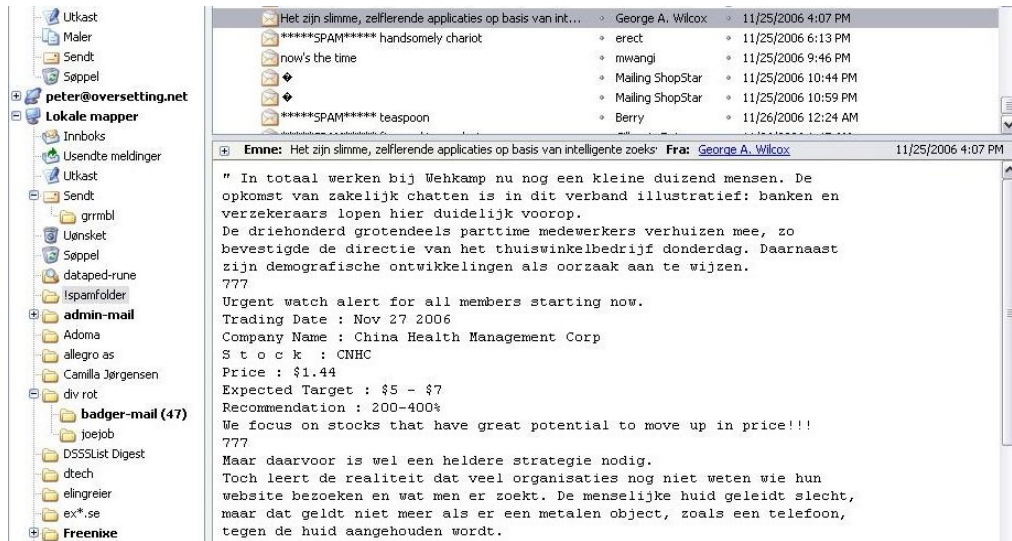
Utkast
Maler
Sendt
Søppel
peter@oversetting.net
Lokale mapper
Innboks
Usendte meldinger
Utkast
Sendt
grrmbl
Uønsket
Søppel
dataped-rune
!spamfolder
admin-mail
Adoma
allegro as
Camilla Jørgensen
div rot
badger-mail (47)
joejob
DSSSList Digest
dtech
elingreier
ex*.se
Freenixe

| | | |
|---|---|---|
| Het zijn slimme, zelflerende applicaties op basis van int... | George A. Wilcox | 11/25/2006 4:07 PM |
| *****SPAM***** handsomely chariot | erect | 11/25/2006 6:13 PM |
| now's the time | mwangi | 11/25/2006 9:46 PM |
| � | Mailing ShopStar | 11/25/2006 10:44 PM |
| � | Mailing ShopStar | 11/25/2006 10:59 PM |
| *****SPAM***** teaspoon | Berry | 11/26/2006 12:24 AM |

Emne: Het zijn slimme, zelflerende applicaties op basis van intelligente zoeks Fra: George A. Wilcox 11/25/2006 4:07 PM

" In totaal werken bij Wehkamp nu nog een kleine duizend mensen. De opkomst van zakelijk chatten is in dit verband illustratief: banken en verzekeraars lopen hier duidelijk voorop.
De driehonderd grotendeels parttime medewerkers verhuizen mee, zo bevestigde de directie van het thuiswinkelbedrijf donderdag. Daarnaast zijn demografische ontwikkelingen als oorzaak aan te wijzen.
777
Urgent watch alert for all members starting now.
Trading Date : Nov 27 2006
Company Name : China Health Management Corp
S t o c k : CNHC
Price : $1.44
Expected Target : $5 - $7
Recommendation : 200-400%
We focus on stocks that have great potential to move up in price!!!
777
Maar daarvoor is wel een heldere strategie nodig.
Toch leert de realiteit dat veel organisaties nog niet weten wie hun website bezoeken en wat men er zoekt. De menselijke huid geleidt slecht, maar dat geldt niet meer als er een metalen object, zoals een telefoon, tegen de huid aangehouden wordt.